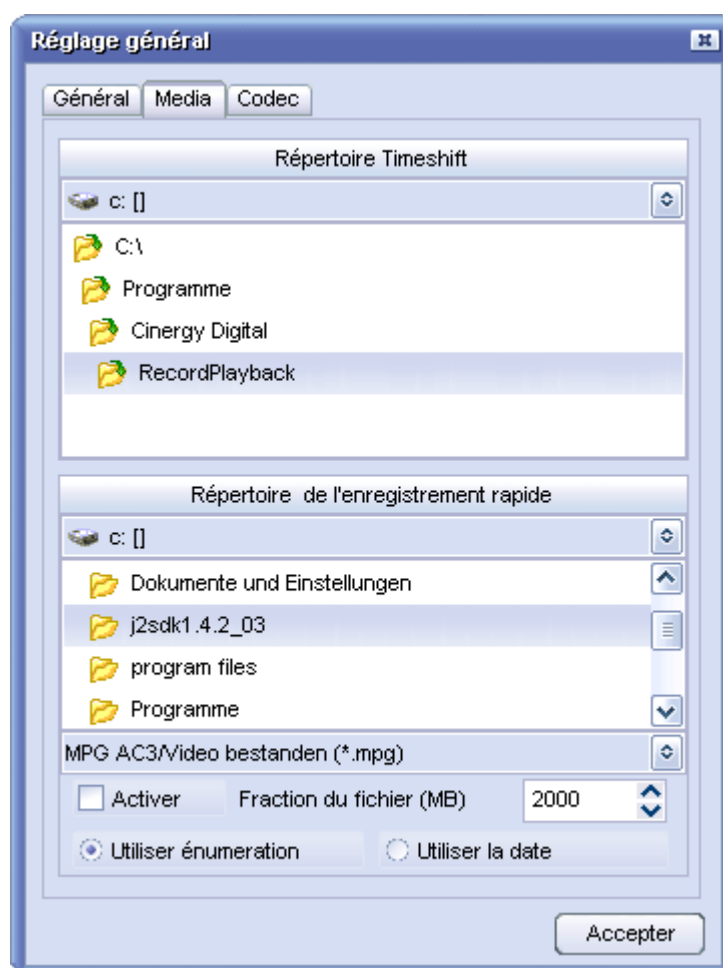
Réglage général

Général
Media
Codec

Répertoire Timeshift

c: []

C:\
Programme
Cinergy Digital
RecordPlayback

Répertoire de l'enregistrement rapide

c: []

Dokumente und Einstellungen
j2sdk1.4.2_03
program files
Programme

MPG AC3/Video bestanden (*.mpg)

Activer
Fraction du fichier (MB)
2000

Utiliser énumeration
Utiliser la date

Accepter